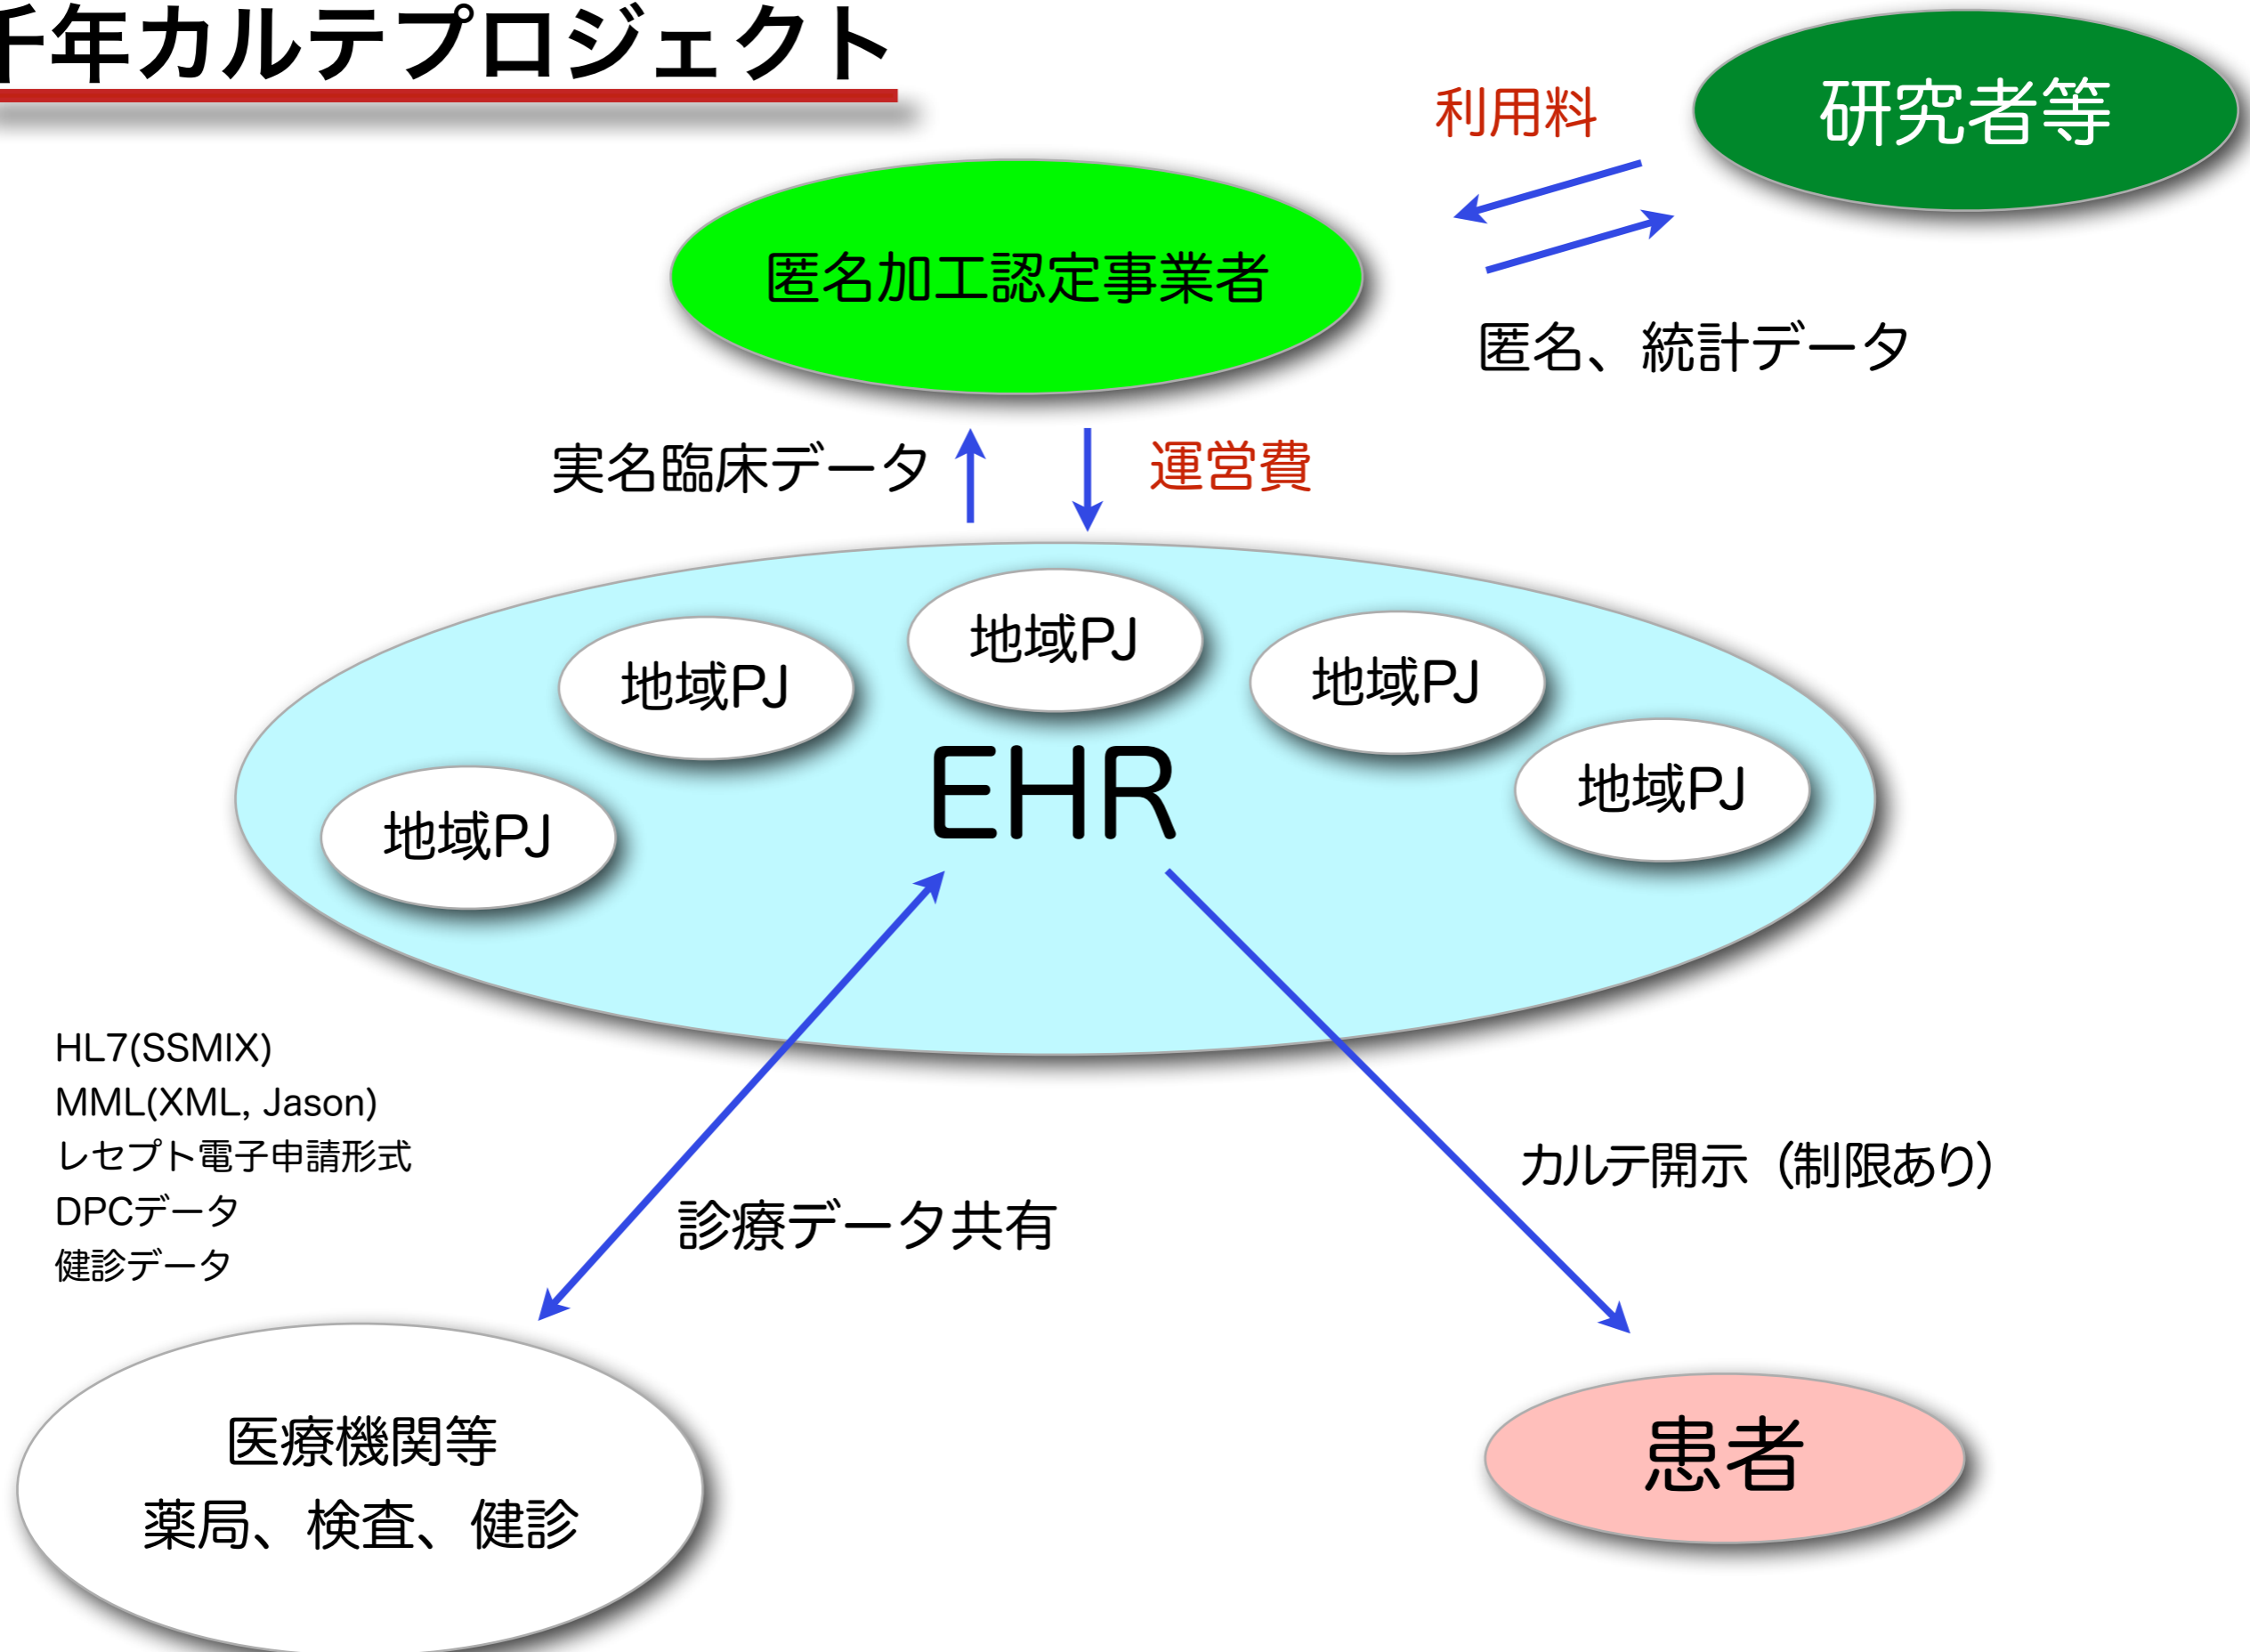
千年カルテプロジェクト

利用料

研究者等

匿名加工認定事業者

匿名、統計データ

実名臨床データ

運営費

地域PJ

地域PJ

地域PJ

地域PJ

地域PJ

EHR

HL7(SSMIX)
MML(XML, Jason)
レセプト電子申請形式
DPCデータ
健診データ

診療データ共有

カルテ開示（制限あり）

医療機関等
薬局、検査、健診

患者